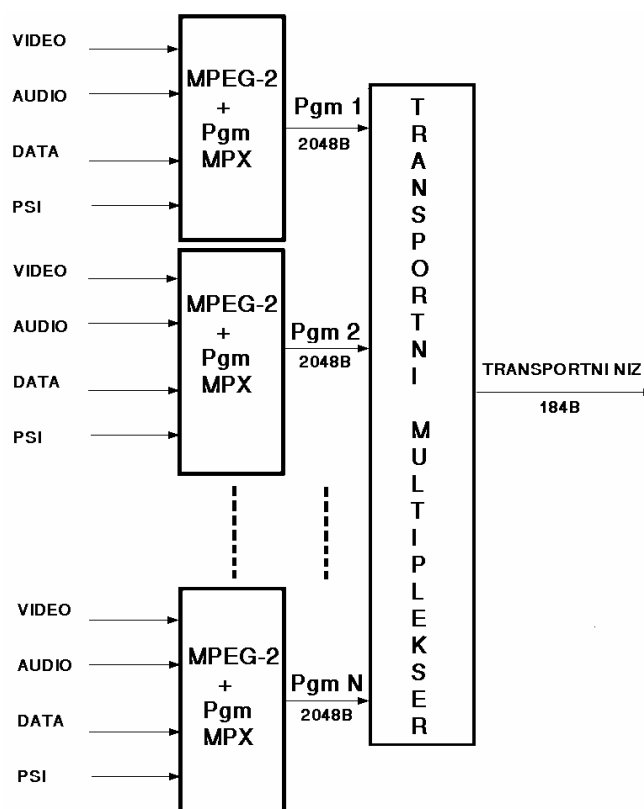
VIDEO
AUDIO
DATA
PSI

MPEG-2
+
Pgm
MPX

Pgm 1
2048B

VIDEO
AUDIO
DATA
PSI

MPEG-2
+
Pgm
MPX

Pgm 2
2048B

VIDEO
AUDIO
DATA
PSI

MPEG-2
+
Pgm
MPX

Pgm N
2048B

TRANSPORTNI MULTIPLEKSER

TRANSPORTNI NIZ
184B